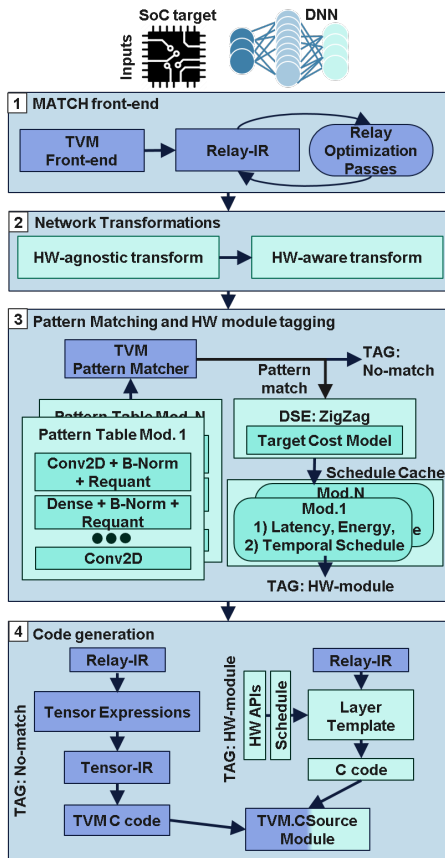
SoC target

DNN

Inputs

1 MATCH front-end

TVM Front-end

Relay-IR

Relay Optimization Passes

2 Network Transformations

HW-agnostic transform

HW-aware transform

3 Pattern Matching and HW module tagging

TVM Pattern Matcher

TAG: No-match

Pattern match

Pattern Table Mod. N

Pattern Table Mod. 1

Conv2D + B-Norm + Requant

Dense + B-Norm + Requant

●●●

Conv2D

DSE: ZigZag

Target Cost Model

Schedule Cache

Mod.N

Mod.1

1) Latency, Energy,

2) Temporal Schedule

TAG: HW-module

4 Code generation

Relay-IR

Tensor Expressions

Tensor-IR

TVM C code

TAG: No-match

TAG: HW-module

HW APIs

Schedule

Relay-IR

Layer Template

C code

TVM.CSource Module